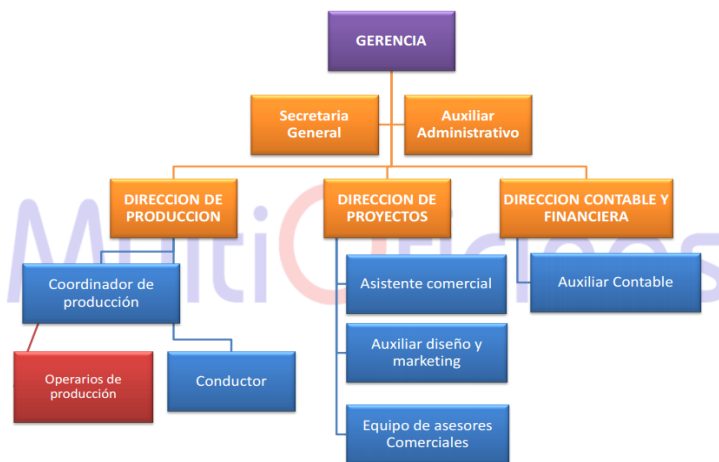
GERENCIA

Secretaria General

Auxiliar Administrativo

DIRECCION DE PRODUCCION

DIRECCION DE PROYECTOS

DIRECCION CONTABLE Y FINANCIERA

Coordinador de producción

Operarios de producción

Conductor

Asistente comercial

Auxiliar diseño y marketing

Equipo de asesores Comerciales

Auxiliar Contable

MultiOficios